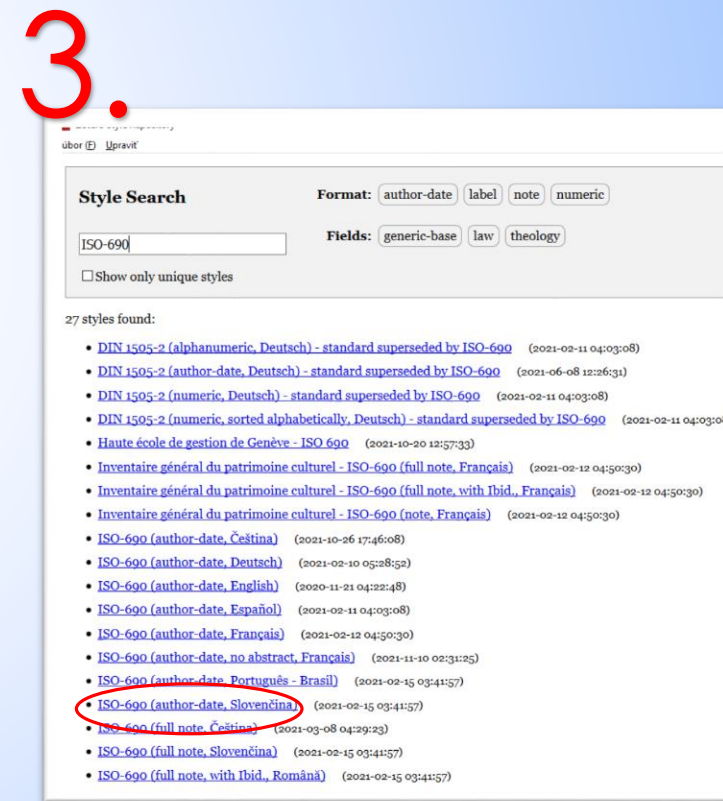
3.

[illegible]

úbor (F) Upraviť

Style Search

Format: author-date label note numeric

ISO-690

Fields: generic-base law theology

☐ Show only unique styles

27 styles found:

- DIN 1505-2 (alphanumeric, Deutsch) - standard superseded by ISO-690 (2021-02-11 04:03:08)
- DIN 1505-2 (author-date, Deutsch) - standard superseded by ISO-690 (2021-06-08 12:26:31)
- DIN 1505-2 (numeric, Deutsch) - standard superseded by ISO-690 (2021-02-11 04:03:08)
- DIN 1505-2 (numeric, sorted alphabetically, Deutsch) - standard superseded by ISO-690 (2021-02-11 04:03:0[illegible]
- Haute école de gestion de Genève - ISO 690 (2021-10-20 12:57:33)
- Inventaire général du patrimoine culturel - ISO-690 (full note, Français) (2021-02-12 04:50:30)
- Inventaire général du patrimoine culturel - ISO-690 (full note, with Ibid., Français) (2021-02-12 04:50:30)
- Inventaire général du patrimoine culturel - ISO-690 (note, Français) (2021-02-12 04:50:30)
- ISO-690 (author-date, Čeština) (2021-10-26 17:46:08)
- ISO-690 (author-date, Deutsch) (2021-02-10 05:28:52)
- ISO-690 (author-date, English) (2020-11-21 04:22:48)
- ISO-690 (author-date, Español) (2021-02-11 04:03:08)
- ISO-690 (author-date, Français) (2021-02-12 04:50:30)
- ISO-690 (author-date, no abstract, Français) (2021-11-10 02:31:25)
- ISO-690 (author-date, Português - Brasil) (2021-02-15 03:41:57)
- ISO-690 (author-date, Slovenčina) (2021-02-15 03:41:57)
- ISO-690 (full note, Čeština) (2021-03-08 04:29:23)
- ISO-690 (full note, Slovenčina) (2021-02-15 03:41:57)
- ISO-690 (full note, with Ibid., Română) (2021-02-15 03:41:57)